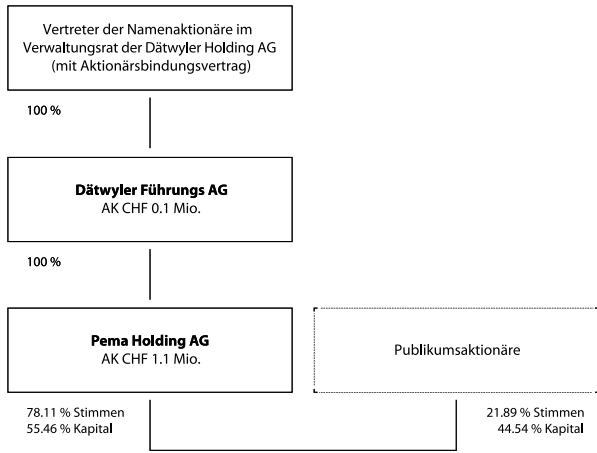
Vertreter der Namenaktionäre im Verwaltungsrat der Dätwyler Holding AG (mit Aktionärsbindungsvertrag)

100 %

**Dätwyler Führungs AG**
AK CHF 0.1 Mio.

100 %

**Pema Holding AG**
AK CHF 1.1 Mio.

Publikumsaktionäre

78.11 % Stimmen
55.46 % Kapital

21.89 % Stimmen
44.54 % Kapital